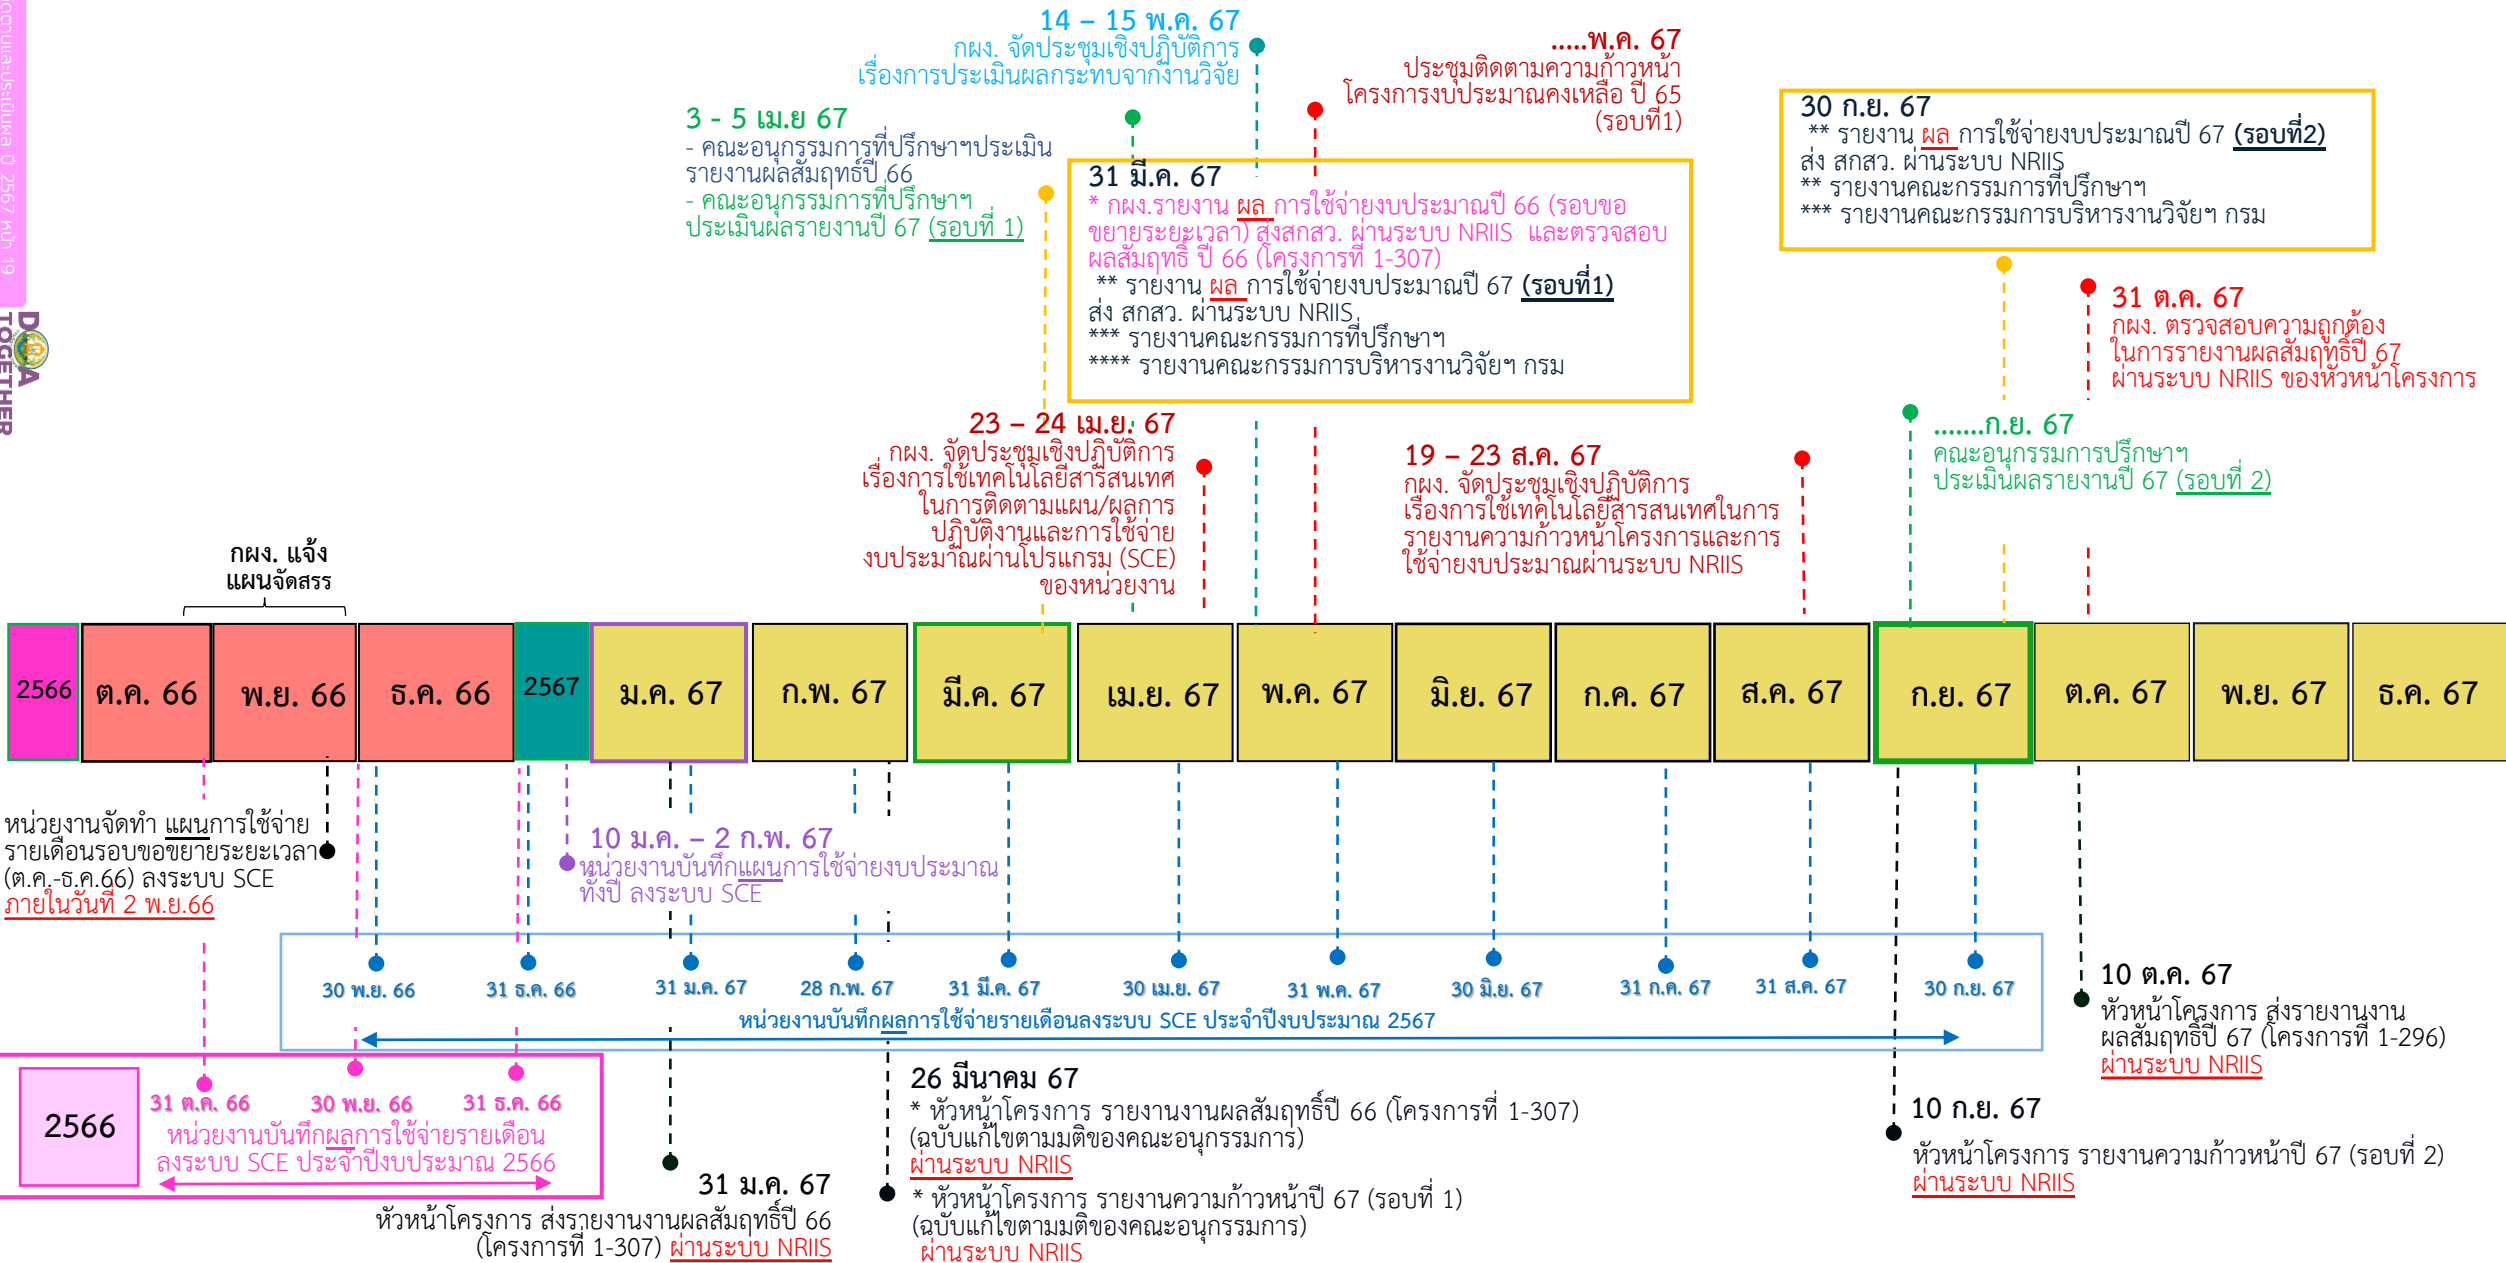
14 – 15 พ.ค. 67
กผง. จัดประชุมเชิงปฏิบัติการ เรื่องการประเมินผลกระทบจากงานวิจัย

.....พ.ค. 67
ประชุมติดตามความก้าวหน้า โครงการงบประมาณคงเหลือ ปี 65 (รอบที่1)

3 - 5 เม.ย 67
- คณะอนุกรรมการที่ปรึกษาฯประเมิน รายงานผลสัมฤทธิ์ปี 66
- คณะอนุกรรมการที่ปรึกษาฯ ประเมินผลรายงานปี 67 (รอบที่ 1)

31 มี.ค. 67
* กผง.รายงาน ผล การใช้จ่ายงบประมาณปี 66 (รอบขอขยายระยะเวลา) สู่สกสว. ผ่านระบบ NRIIS และตรวจสอบผลสัมฤทธิ์ ปี 66 (โครงการที่ 1-307)
** รายงาน ผล การใช้จ่ายงบประมาณปี 67 (รอบที่1) ส่ง สกสว. ผ่านระบบ NRIIS
*** รายงานคณะกรรมการที่ปรึกษาฯ
**** รายงานคณะกรรมการบริหารงานวิจัยฯ กรม

30 ก.ย. 67
** รายงาน ผล การใช้จ่ายงบประมาณปี 67 (รอบที่2) ส่ง สกสว. ผ่านระบบ NRIIS
** รายงานคณะกรรมการที่ปรึกษาฯ
*** รายงานคณะกรรมการบริหารงานวิจัยฯ กรม

31 ต.ค. 67
กผง. ตรวจสอบความถูกต้อง ในการรายงานผลสัมฤทธิ์ปี 67 ผ่านระบบ NRIIS ของหัวหน้าโครงการ

23 – 24 เม.ย. 67
กผง. จัดประชุมเชิงปฏิบัติการ เรื่องการใช้เทคโนโลยีสารสนเทศ ในการติดตามแผน/ผลการ ปฏิบัติงานและการใช้จ่าย งบประมาณผ่านโปรแกรม (SCE) ของหน่วยงาน

19 – 23 ส.ค. 67
กผง. จัดประชุมเชิงปฏิบัติการ เรื่องการใช้เทคโนโลยีสารสนเทศในการ รายงานความก้าวหน้าโครงการและการ ใช้จ่ายงบประมาณผ่านระบบ NRIIS

.......ก.ย. 67
คณะอนุกรรมการปรึกษาฯ ประเมินผลรายงานปี 67 (รอบที่ 2)

กผง. แจ้ง แผนจัดสรร

| 2566 | ต.ค. 66 | พ.ย. 66 | ธ.ค. 66 | 2567 | ม.ค. 67 | ก.พ. 67 | มี.ค. 67 | เม.ย. 67 | พ.ค. 67 | มิ.ย. 67 | ก.ค. 67 | ส.ค. 67 | ก.ย. 67 | ต.ค. 67 | พ.ย. 67 | ธ.ค. 67 |
|---|---|---|---|---|---|---|---|---|---|---|---|---|---|---|---|---|

หน่วยงานจัดทำ แผนการใช้จ่าย รายเดือนรอบขอขยายระยะเวลา (ต.ค.-ธ.ค.66) ลงระบบ SCE ภายในวันที่ 2 พ.ย.66

10 ม.ค. – 2 ก.พ. 67
หน่วยงานบันทึกแผนการใช้จ่ายงบประมาณ ทั้งปี ลงระบบ SCE

30 พ.ย. 66 31 ธ.ค. 66 31 ม.ค. 67 28 ก.พ. 67 31 มี.ค. 67 30 เม.ย. 67 31 พ.ค. 67 30 มิ.ย. 67 31 ก.ค. 67 31 ส.ค. 67 30 ก.ย. 67
หน่วยงานบันทึกผลการใช้จ่ายรายเดือนลงระบบ SCE ประจำปีงบประมาณ 2567

10 ต.ค. 67
หัวหน้าโครงการ ส่งรายงานงาน ผลสัมฤทธิ์ปี 67 (โครงการที่ 1-296) ผ่านระบบ NRIIS

2566
31 ต.ค. 66 30 พ.ย. 66 31 ธ.ค. 66
หน่วยงานบันทึกผลการใช้จ่ายรายเดือน ลงระบบ SCE ประจำปีงบประมาณ 2566

26 มีนาคม 67
* หัวหน้าโครงการ รายงานงานผลสัมฤทธิ์ปี 66 (โครงการที่ 1-307) (ฉบับแก้ไขตามมติของคณะอนุกรรมการ) ผ่านระบบ NRIIS
* หัวหน้าโครงการ รายงานความก้าวหน้าปี 67 (รอบที่ 1) (ฉบับแก้ไขตามมติของคณะอนุกรรมการ) ผ่านระบบ NRIIS

10 ก.ย. 67
หัวหน้าโครงการ รายงานความก้าวหน้าปี 67 (รอบที่ 2) ผ่านระบบ NRIIS

31 ม.ค. 67
หัวหน้าโครงการ ส่งรายงานงานผลสัมฤทธิ์ปี 66 (โครงการที่ 1-307) ผ่านระบบ NRIIS